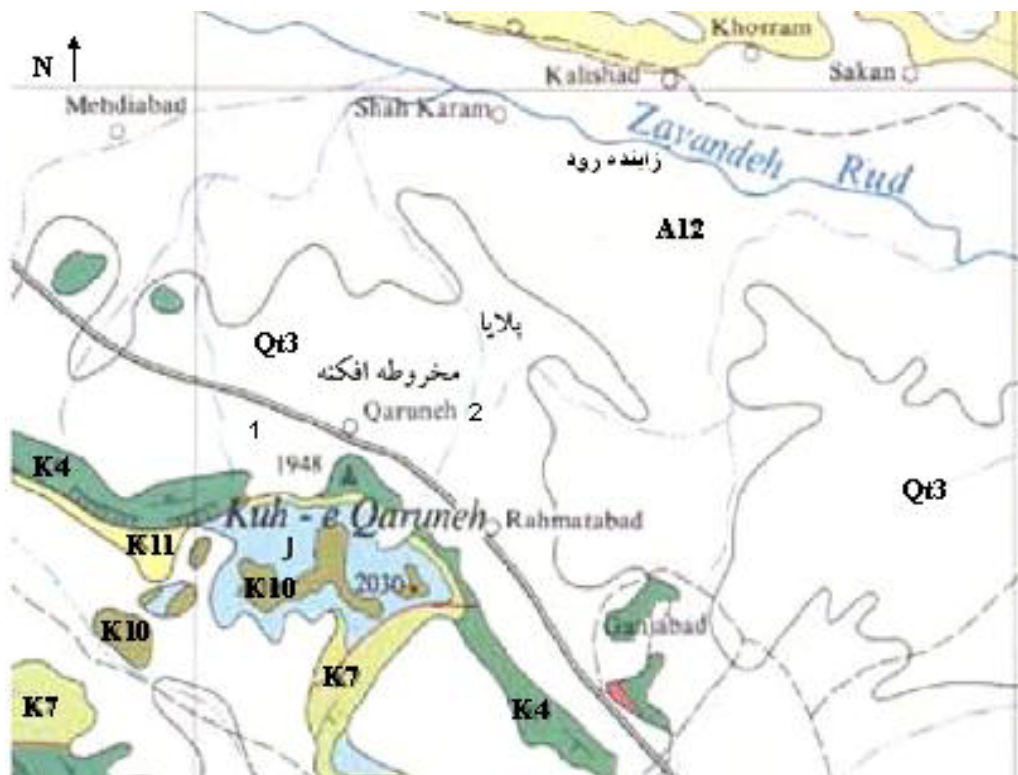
N

Khorram

Kalishad

Sakan

Mehdiabad

Shah Karam

Zayandeh Rud

زاینده رود

A12

پلایا

Qt3

مخروطه افکنه

Qaruneh 2

1

1948

K4

Kuh - e Qaruneh

Rahmatabad

Qt3

K11

J

K10

2030

K10

Ganabad

K7

K7

K4